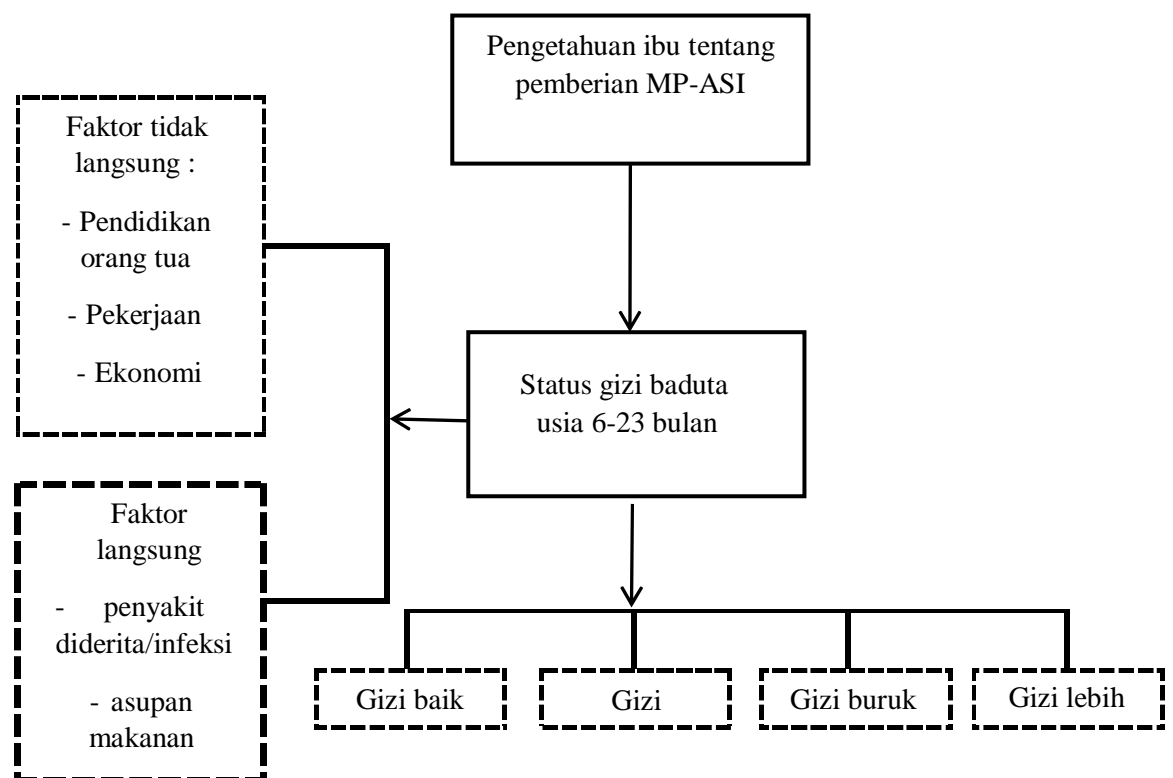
Pengetahuan ibu tentang pemberian MP-ASI

Faktor tidak langsung :

- Pendidikan orang tua

- Pekerjaan

- Ekonomi

Status gizi baduta usia 6-23 bulan

Faktor langsung

- penyakit diderita/infeksi

- asupan makanan

Gizi baik

Gizi

Gizi buruk

Gizi lebih